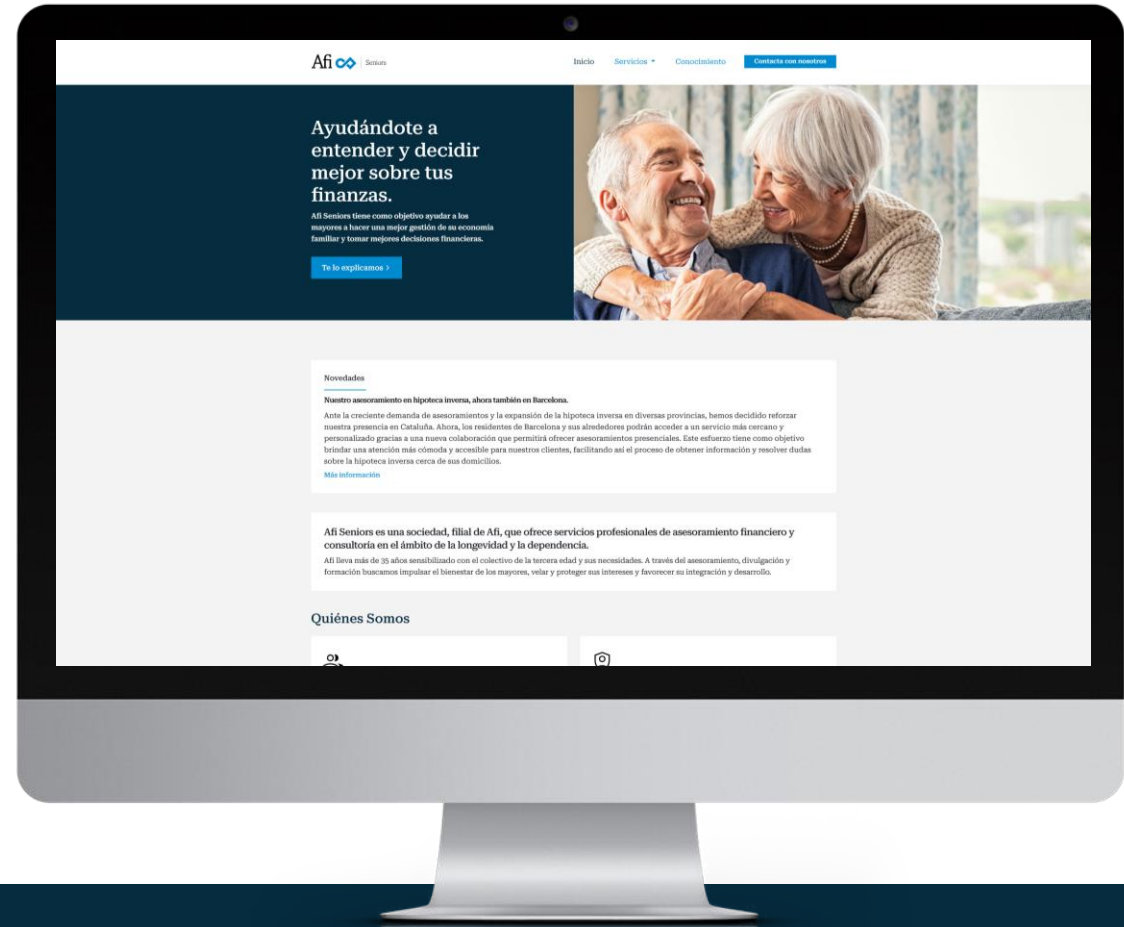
Afi Seniors

Inicio Servicios Conocimiento Contacta con nosotros

Ayudándote a entender y decidir mejor sobre tus finanzas.

Afi Seniors tiene como objetivo ayudar a los mayores a hacer una mejor gestión de su economía familiar y tomar mejores decisiones financieras.

Te lo explicamos ›

Novedades

Nuestro asesoramiento en hipoteca inversa, ahora también en Barcelona.

Ante la creciente demanda de asesoramientos y la expansión de la hipoteca inversa en diversas provincias, hemos decidido reforzar nuestra presencia en Cataluña. Ahora, los residentes de Barcelona y sus alrededores podrán acceder a un servicio más cercano y personalizado gracias a una nueva colaboración que permitirá ofrecer asesoramientos presenciales. Este esfuerzo tiene como objetivo brindar una atención más cómoda y accesible para nuestros clientes, facilitando así el proceso de obtener información y resolver dudas sobre la hipoteca inversa cerca de sus domicilios.

Más información

Afi Seniors es una sociedad, filial de Afi, que ofrece servicios profesionales de asesoramiento financiero y consultoría en el ámbito de la longevidad y la dependencia.

Afi lleva más de 35 años sensibilizado con el colectivo de la tercera edad y sus necesidades. A través del asesoramiento, divulgación y formación buscamos impulsar el bienestar de los mayores, velar y proteger sus intereses y favorecer su integración y desarrollo.

Quiénes Somos